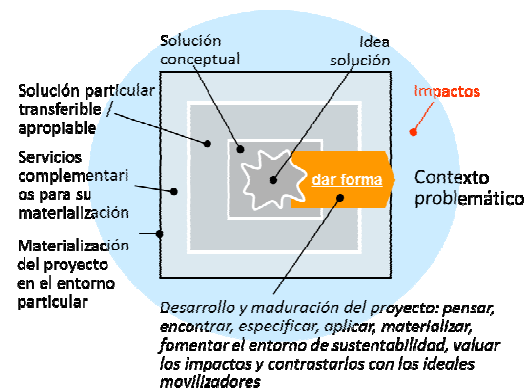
Solución conceptual

Idea solución

Solución particular transferible / apropiable

Impactos

Servicios complementarios para su materialización

dar forma

Contexto problemático

Materialización del proyecto en el entorno particular

Desarrollo y maduración del proyecto: pensar, encontrar, especificar, aplicar, materializar, fomentar el entorno de sustentabilidad, valuar los impactos y contrastarlos con los ideales movilizadores